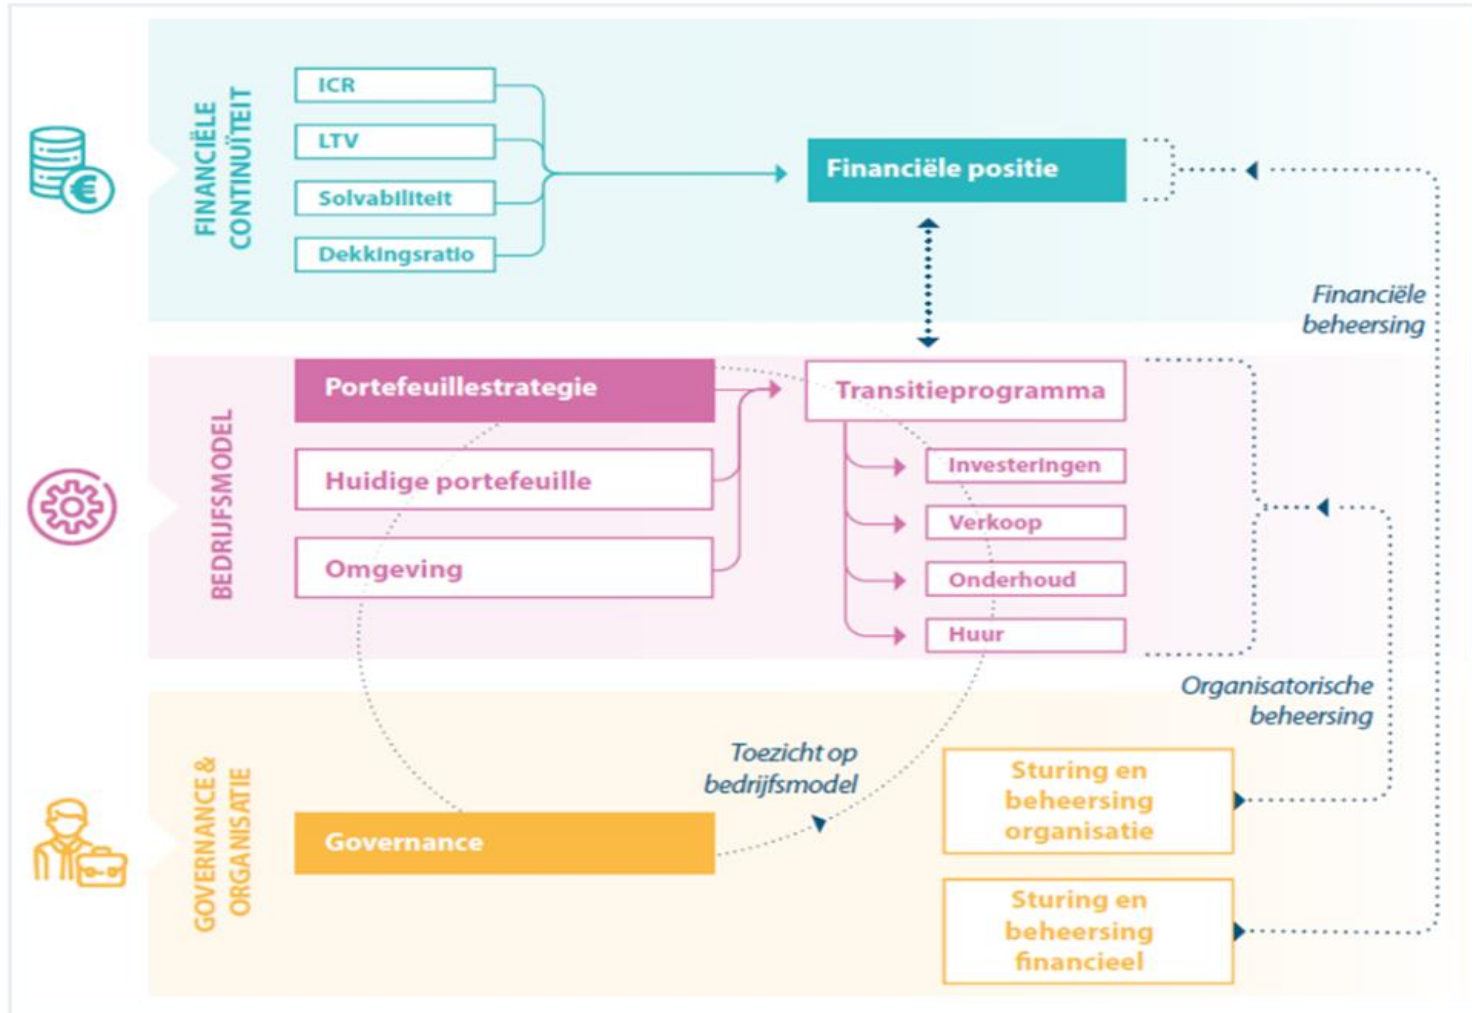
FINANCIËLE CONTINUÏTEIT

ICR
LTV
Solvabiliteit
Dekkingsratio

Financiële positie

Financiële beheersing

BEDRIJFSMODEL

Portefeuillestrategie
Huidige portefeuille
Omgeving

Transitieprogramma
Investeringen
Verkoop
Onderhoud
Huur

Organisatorische beheersing

GOVERNANCE & ORGANISATIE

Toezicht op bedrijfsmodel

Governance

Sturing en beheersing organisatie

Sturing en beheersing financieel